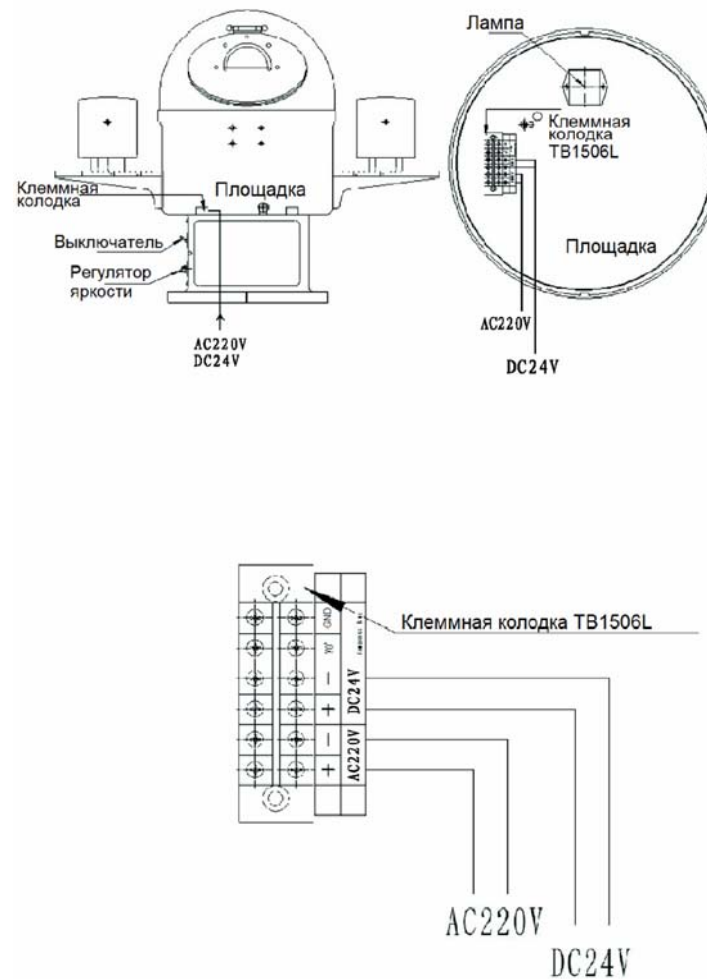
Клеммная колодка

Площадка

Выключатель

Регулятор яркости

AC220V
DC24V

Лампа

Клеммная колодка TB1506L

Площадка

AC220V

DC24V

Клеммная колодка TB1506L

GND

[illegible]

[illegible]

−

+

DC24V

−

+

AC220V

AC220V

DC24V